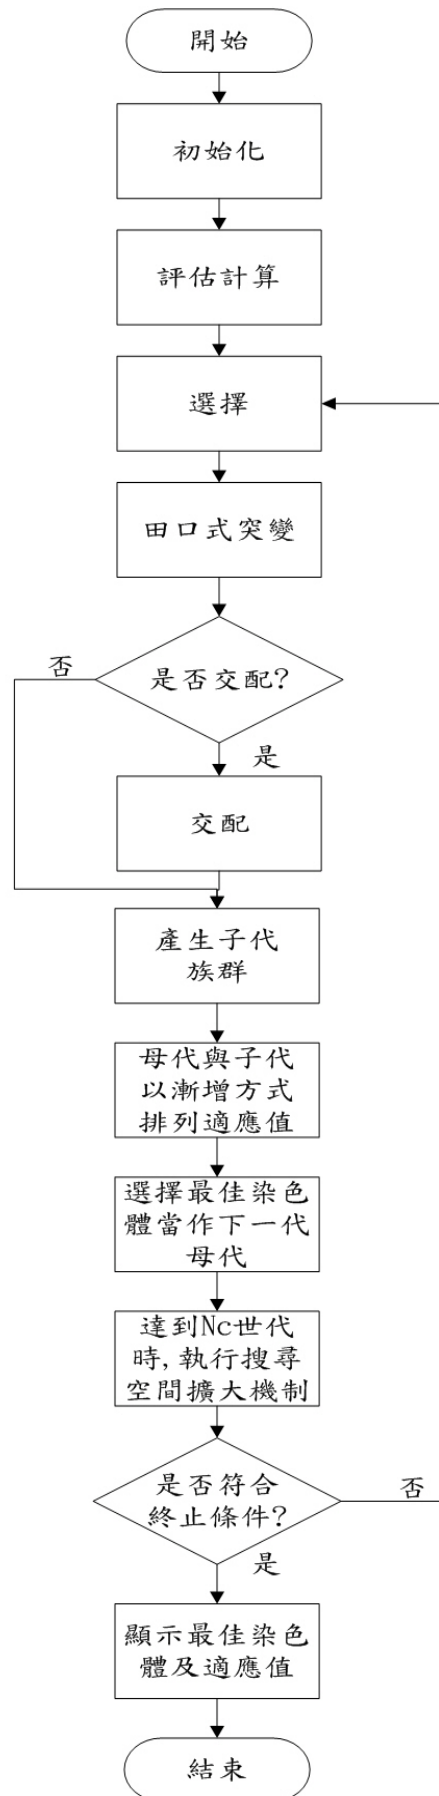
開始

初始化

評估計算

選擇

田口式突變

否

是否交配?

是

交配

產生子代
族群

母代與子代
以漸增方式
排列適應值

選擇最佳染色
體當作下一代
母代

達到Nc世代
時,執行搜尋
空間擴大機制

是否符合
終止條件?

否

是

顯示最佳染色
體及適應值

結束